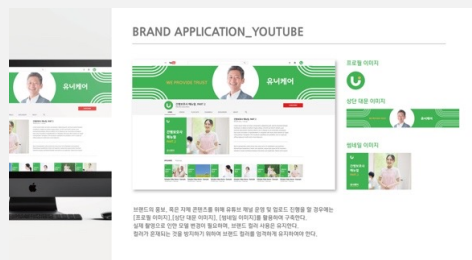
BRAND APPLICATION_YOUTUBE

유니케어

WE PROMISE TRUST

유니케어

프로필 이미지

상단 대문 이미지

썸네일 이미지

브랜드의 홍보, 혹은 자체 콘텐츠를 위해 유튜브 채널 운영 및 업로드 진행할 할 경우에는 [프로필 이미지], [상단 대문 이미지], [썸네일 이미지]를 활용하여 구축한다. 실제 촬영으로 인한 모델 변경이 필요하며, 브랜드 컬러 사용은 유지한다. 컬러가 혼재되는 것을 방지하기 위하여 브랜드 컬러를 엄격하게 유지하여야 한다.